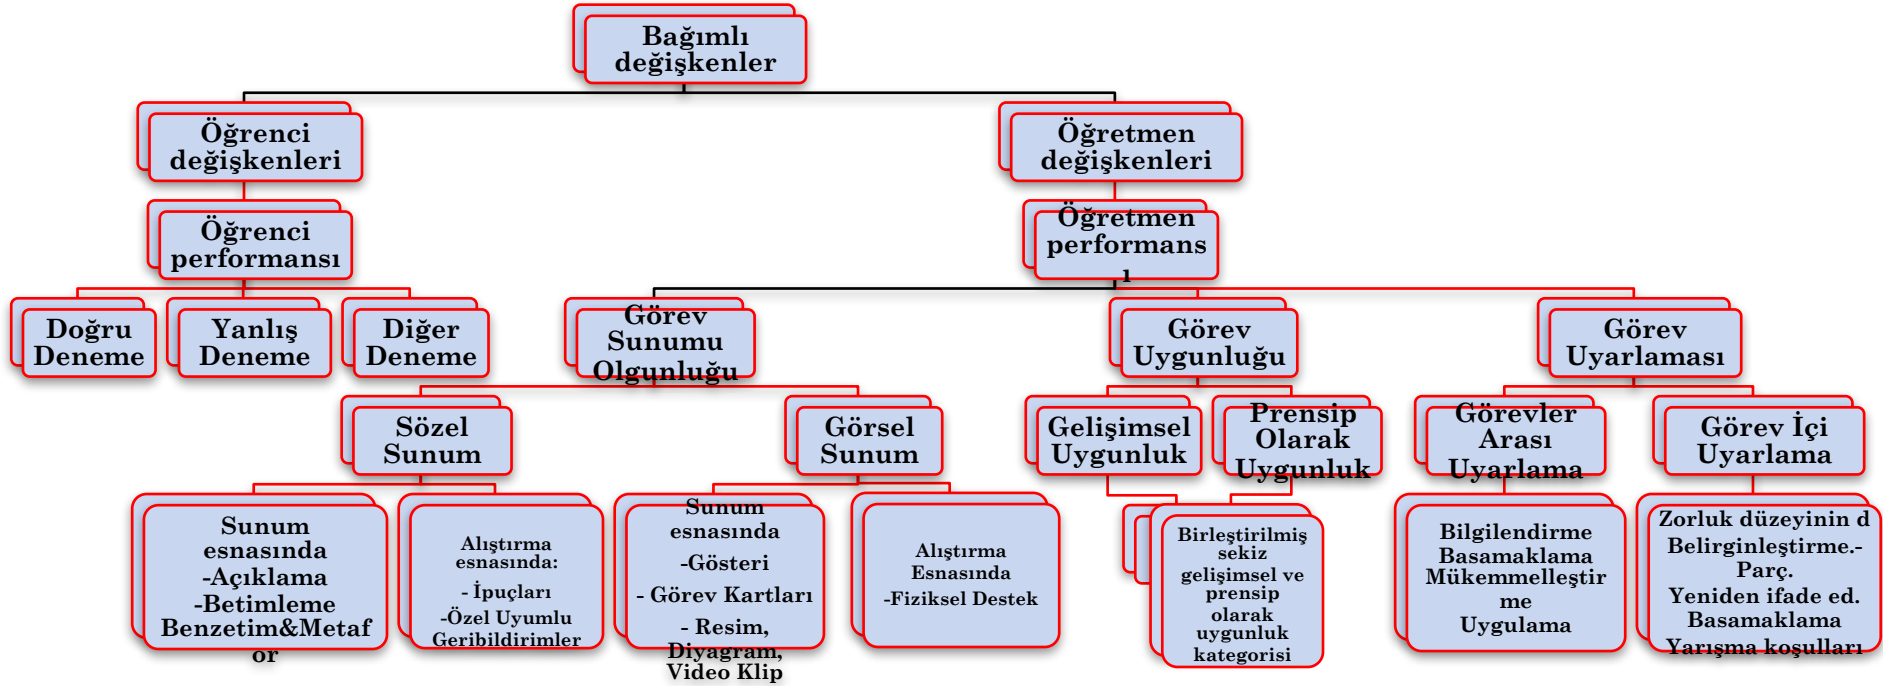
Bağımlı değişkenler

Öğrenci değişkenleri

Öğretmen değişkenleri

Öğrenci performansı

Öğretmen performans ı

Doğru Deneme

Yanlış Deneme

Diğer Deneme

Görev Sunumu Olgunluğu

Görev Uygunluğu

Görev Uyarlaması

Sözel Sunum

Görsel Sunum

Gelişimsel Uygunluk

Prensip Olarak Uygunluk

Görevler Arası Uyarlama

Görev İçi Uyarlama

Sunum esnasında -Açıklama -Betimleme Benzetim&Metaf or

Alıştırma esnasında: - İpuçları -Özel Uyumlu Geribildirimler

Sunum esnasında -Gösteri - Görev Kartları - Resim, Diyagram, Video Klip

Alıştırma Esnasında -Fiziksel Destek

Birleştirilmiş sekiz gelişimsel ve prensip olarak uygunluk kategorisi

Bilgilendirme Basamaklama Mükemmelleştir me Uygulama

Zorluk düzeyinin d Belirginleştirme.- Parç. Yeniden ifade ed. Basamaklama Yarışma koşulları